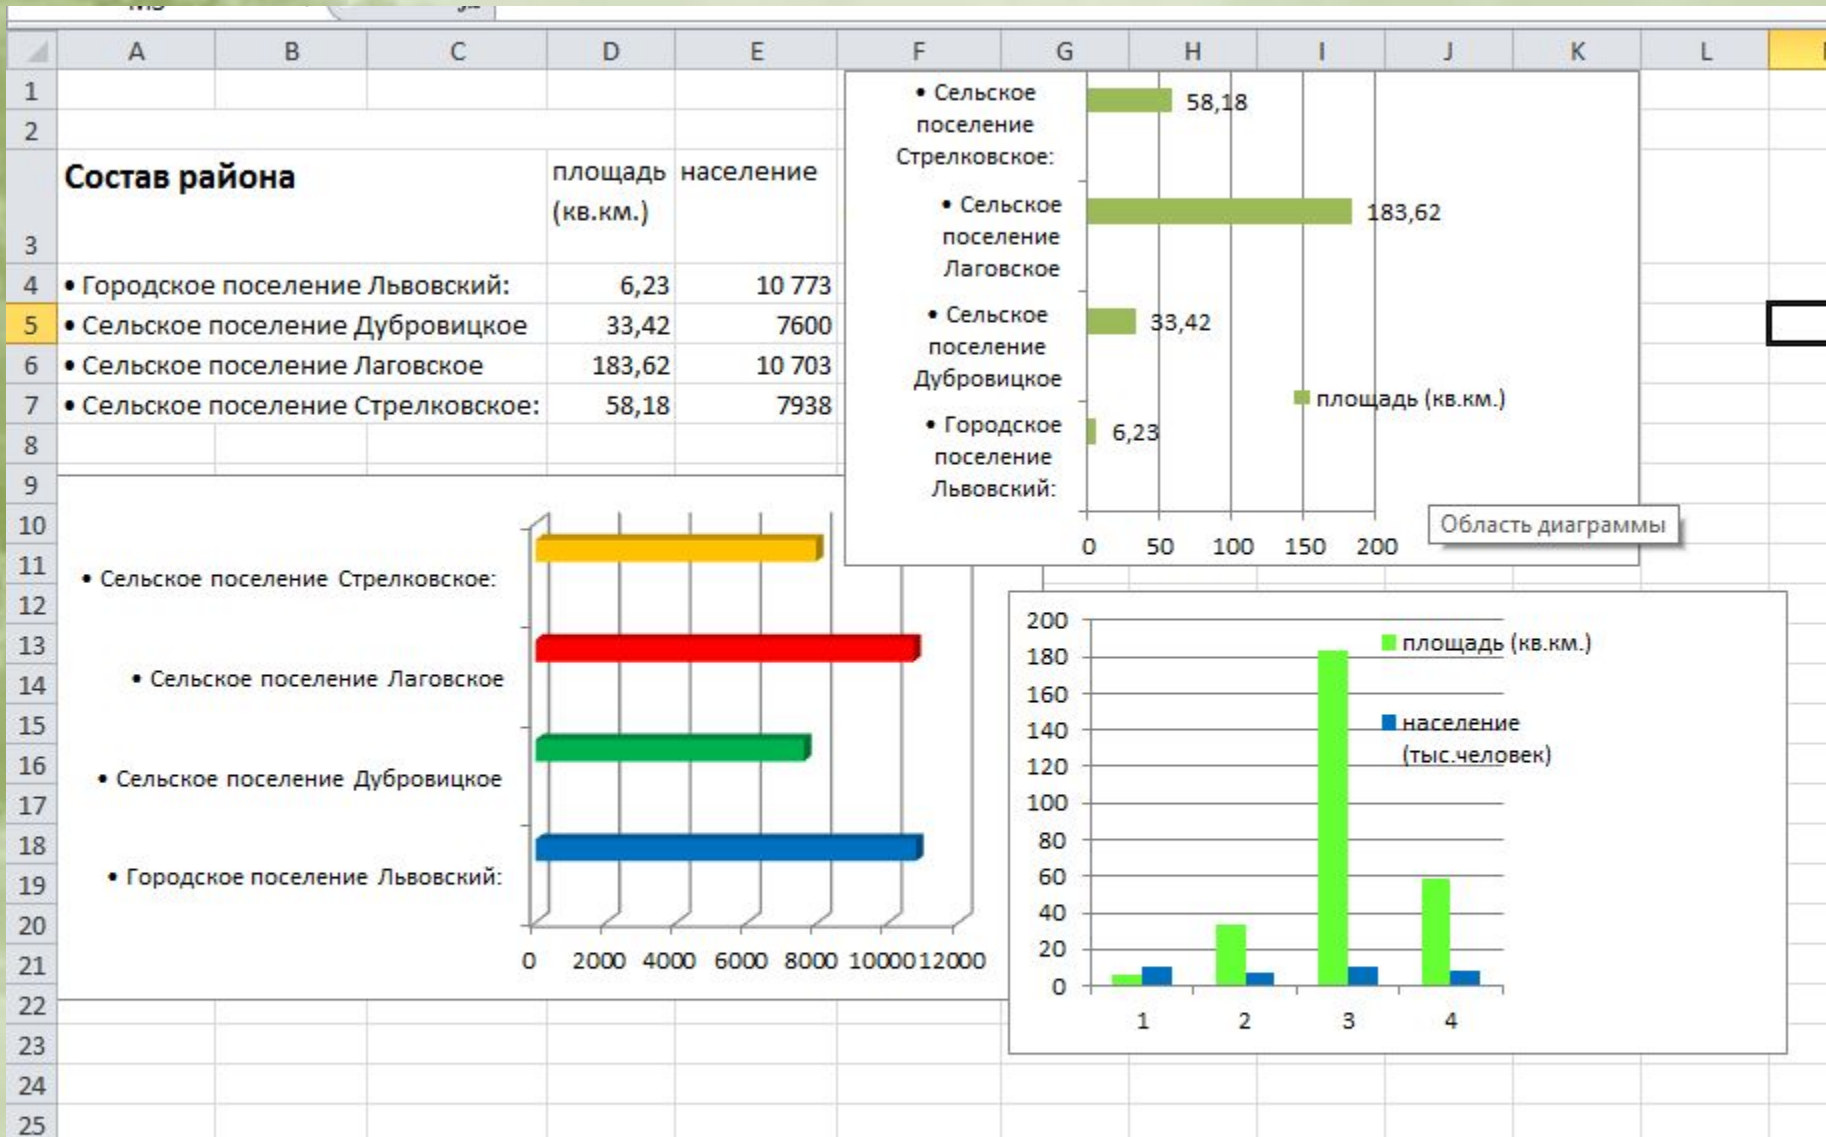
| | A | B | C | D | E | F | G | H | I | J | K | L |
|---|---|---|---|---|---|---|---|---|---|---|---|---|
| 1 | | | | | | | | | | | | |
| 2 | | | | | | | | | | | | |
| 3 | Состав района | | | площадь (кв.км.) | население | | | | | | | |
| 4 | • Городское поселение Львовский: | | | 6,23 | 10 773 | | | | | | | |
| 5 | • Сельское поселение Дубровицкое | | | 33,42 | 7600 | | | | | | | |
| 6 | • Сельское поселение Лаговское | | | 183,62 | 10 703 | | | | | | | |
| 7 | • Сельское поселение Стрелковское: | | | 58,18 | 7938 | | | | | | | |
| 8 | | | | | | | | | | | | |

• Сельское поселение Стрелковское:
58,18
• Сельское поселение Лаговское
183,62
• Сельское поселение Дубровицкое
33,42
• Городское поселение Львовский:
6,23
площадь (кв.км.)
0 50 100 150 200
Область диаграммы

• Сельское поселение Стрелковское:
• Сельское поселение Лаговское
• Сельское поселение Дубровицкое
• Городское поселение Львовский:
0 2000 4000 6000 8000 10000 12000

200 180 160 140 120 100 80 60 40 20 0
площадь (кв.км.)
население (тыс.человек)
1 2 3 4

9 10 11 12 13 14 15 16 17 18 19 20 21 22 23 24 25